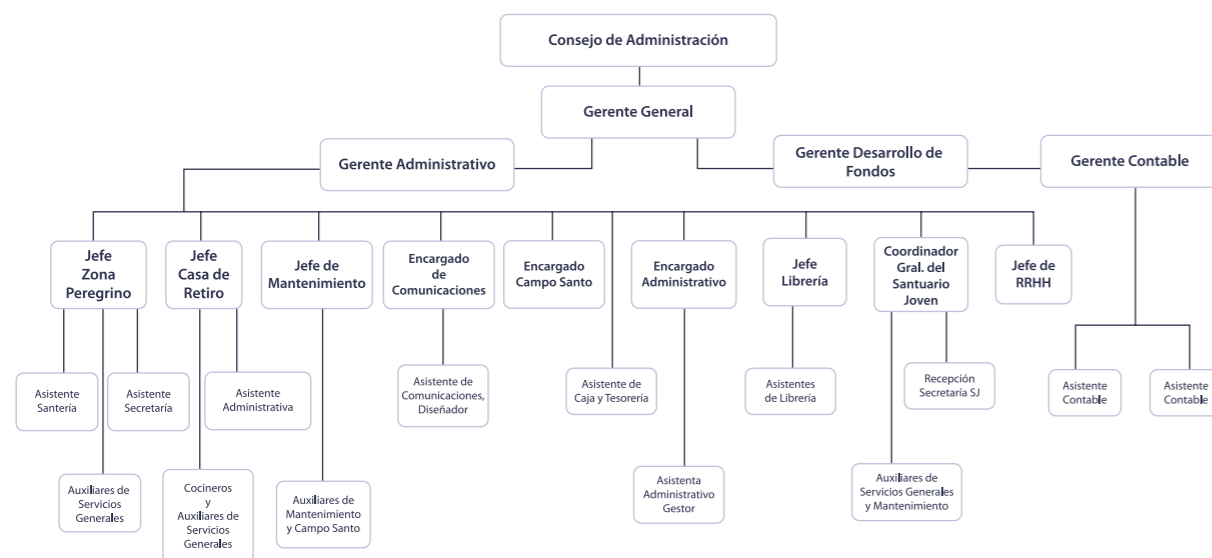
Consejo de Administración

Gerente General

Gerente Administrativo

Gerente Desarrollo de Fondos

Gerente Contable

Jefe Zona Peregrino

Jefe Casa de Retiro

Jefe de Mantenimiento

Encargado de Comunicaciones

Encargado Campo Santo

Encargado Administrativo

Jefe Librería

Coordinador Gral. del Santuario Joven

Jefe de RRHH

Asistente Santería

Asistente Secretaría

Asistente Administrativa

Asistente de Comunicaciones, Diseñador

Asistente de Caja y Tesorería

Asistentes de Librería

Recepción Secretaría SJ

Asistente Contable

Asistente Contable

Auxiliares de Servicios Generales

Cocineros y Auxiliares de Servicios Generales

Auxiliares de Mantenimiento y Campo Santo

Asistenta Administrativo Gestor

Auxiliares de Servicios Generales y Mantenimiento